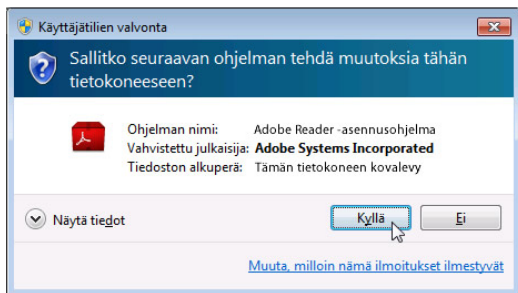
Käyttäjätilien valvonta

Sallitko seuraavan ohjelman tehdä muutoksia tähän tietokoneeseen?

Ohjelman nimi: Adobe Reader -asennusohjelma
Vahvistettu julkaisija: Adobe Systems Incorporated
Tiedoston alkuperä: Tämän tietokoneen kovalevy

Näytä tiedot

Kyllä

Ei

Muuta, milloin nämä ilmoitukset ilmestyvät